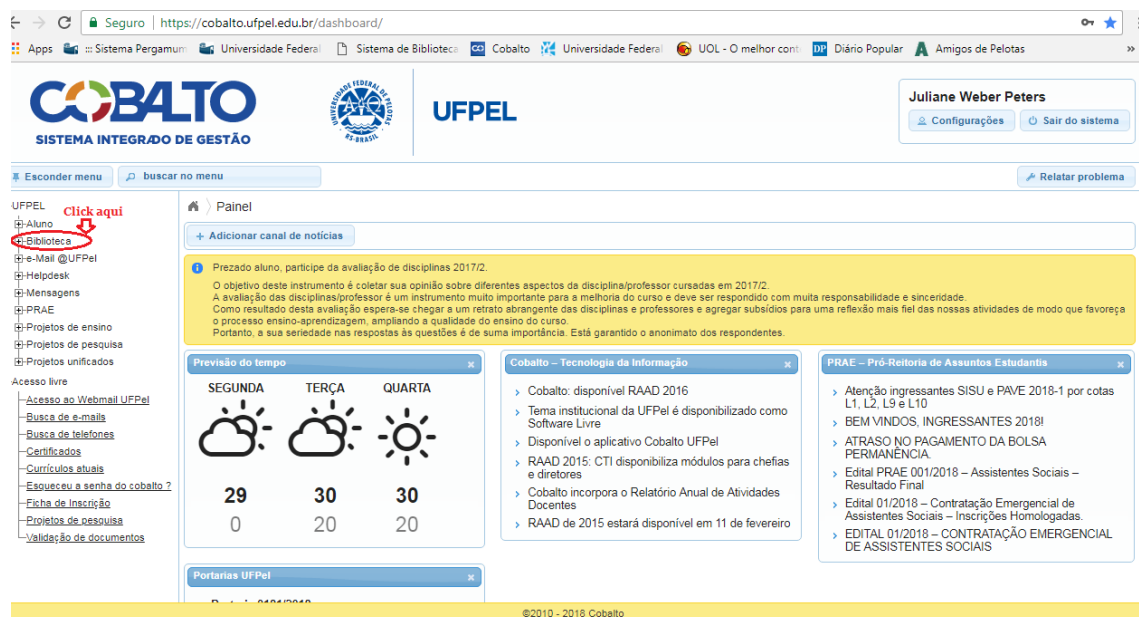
Seguro | https://cobalto.ufpel.edu.br/dashboard/

Apps ::: Sistema Pergamum Universidade Federal Sistema de Biblioteca Cobalto Universidade Federal UOL - O melhor cont Diário Popular Amigos de Pelotas »

COBALTO
SISTEMA INTEGRADO DE GESTÃO

UNIVERSIDADE FEDERAL DE PELOTAS RS-BRASIL

UFPEL

Juliane Weber Peters
Configurações Sair do sistema

Esconder menu buscar no menu Relatar problema

UFPEL
Aluno
Click aqui
Biblioteca
e-Mail @UFPel
Helpdesk
Mensagens
PRAE
Projetos de ensino
Projetos de pesquisa
Projetos unificados
Acesso livre
Acesso ao Webmail UFPel
Busca de e-mails
Busca de telefones
Certificados
Currículos atuais
Esqueceu a senha do cobalto ?
Ficha de Inscrição
Projetos de pesquisa
Validação de documentos

Painel

+ Adicionar canal de notícias

Prezado aluno, participe da avaliação de disciplinas 2017/2.
O objetivo deste instrumento é coletar sua opinião sobre diferentes aspectos da disciplina/professor cursadas em 2017/2.
A avaliação das disciplinas/professor é um instrumento muito importante para a melhoria do curso e deve ser respondido com muita responsabilidade e sinceridade.
Como resultado desta avaliação espera-se chegar a um retrato abrangente das disciplinas e professores e agregar subsídios para uma reflexão mais fiel das nossas atividades de modo que favoreça o processo ensino-aprendizagem, ampliando a qualidade do ensino do curso.
Portanto, a sua seriedade nas respostas às questões é de suma importância. Está garantido o anonimato dos respondentes.

Previsão do tempo
SEGUNDA TERÇA QUARTA
29 30 30
0 20 20

Cobalto – Tecnologia da Informação
Cobalto: disponível RAAD 2016
Tema institucional da UFPel é disponibilizado como Software Livre
Disponível o aplicativo Cobalto UFPel
RAAD 2015: CTI disponibiliza módulos para chefias e diretores
Cobalto incorpora o Relatório Anual de Atividades Docentes
RAAD de 2015 estará disponível em 11 de fevereiro

PRAE – Pró-Reitoria de Assuntos Estudantis
Atenção ingressantes SISU e PAVE 2018-1 por cotas L1, L2, L9 e L10
BEM VINDOS, INGRESSANTES 2018!
ATRASO NO PAGAMENTO DA BOLSA PERMANÊNCIA.
Edital PRAE 001/2018 – Assistentes Sociais – Resultado Final
Edital 01/2018 – Contratação Emergencial de Assistentes Sociais – Inscrições Homologadas.
EDITAL 01/2018 – CONTRATAÇÃO EMERGENCIAL DE ASSISTENTES SOCIAIS

Portarias UFPel
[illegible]

©2010 - 2018 Cobalto